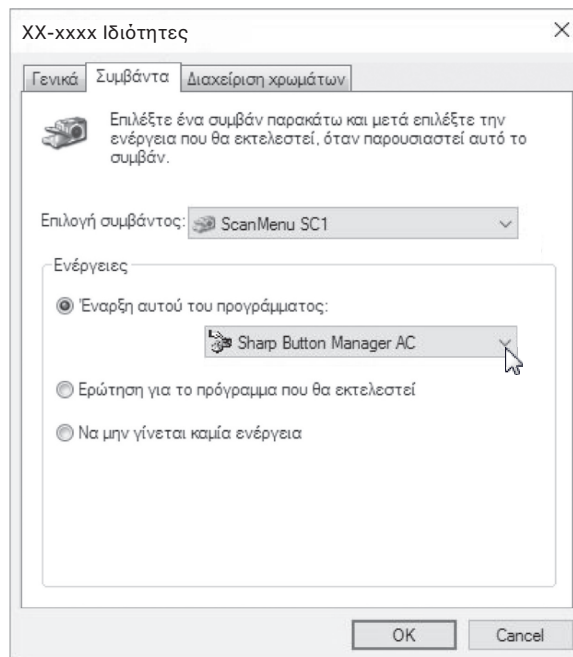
XX-xxxx Ιδιότητες

×

Γενικά | Συμβάντα | Διαχείριση χρωμάτων

Επιλέξτε ένα συμβάν παρακάτω και μετά επιλέξτε την ενέργεια που θα εκτελεστεί, όταν παρουσιαστεί αυτό το συμβάν.

Επιλογή συμβάντος: ScanMenu SC1

Ενέργειες

Έναρξη αυτού του προγράμματος:

Sharp Button Manager AC

Ερώτηση για το πρόγραμμα που θα εκτελεστεί

Να μην γίνεται καμία ενέργεια

OK

Cancel